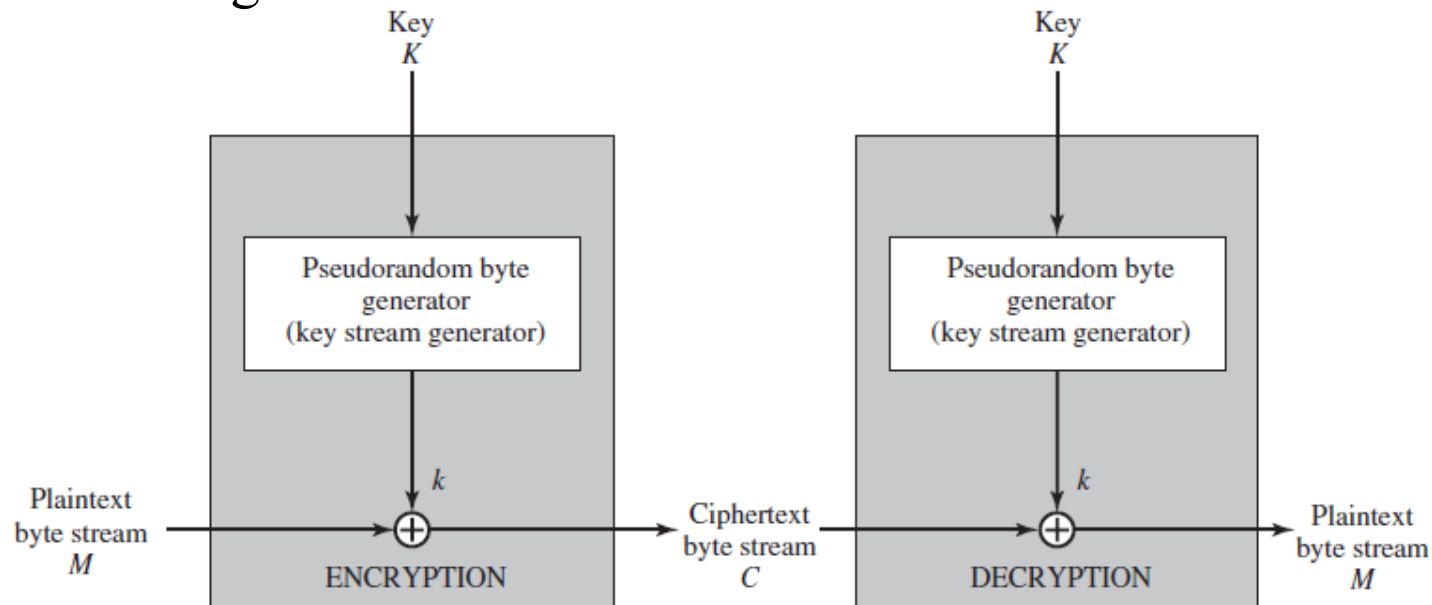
Key
$K$

Pseudorandom byte generator (key stream generator)

$k$

Plaintext byte stream
$M$

ENCRYPTION

Ciphertext byte stream
$C$

Key
$K$

Pseudorandom byte generator (key stream generator)

$k$

DECRYPTION

Plaintext byte stream
$M$